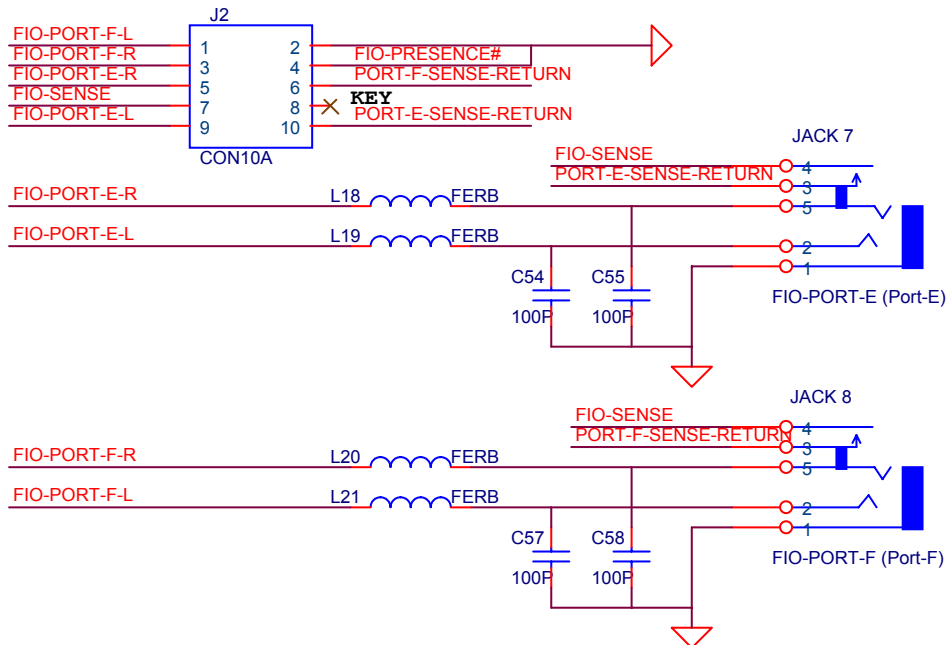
J2

FIO-PORT-F-L
FIO-PORT-F-R
FIO-PORT-E-R
FIO-SENSE
FIO-PORT-E-L

1
3
5
7
9

2
4
6
8
10

CON10A

FIO-PRESENCE#
PORT-F-SENSE-RETURN
KEY
PORT-E-SENSE-RETURN

JACK 7

FIO-SENSE
PORT-E-SENSE-RETURN
4
3
5
2
1

FIO-PORT-E-R
L18
FERB
FIO-PORT-E-L
L19
FERB

C54
100P
C55
100P

FIO-PORT-E (Port-E)

JACK 8

FIO-SENSE
PORT-F-SENSE-RETURN
4
3
5
2
1

FIO-PORT-F-R
L20
FERB
FIO-PORT-F-L
L21
FERB

C57
100P
C58
100P

FIO-PORT-F (Port-F)